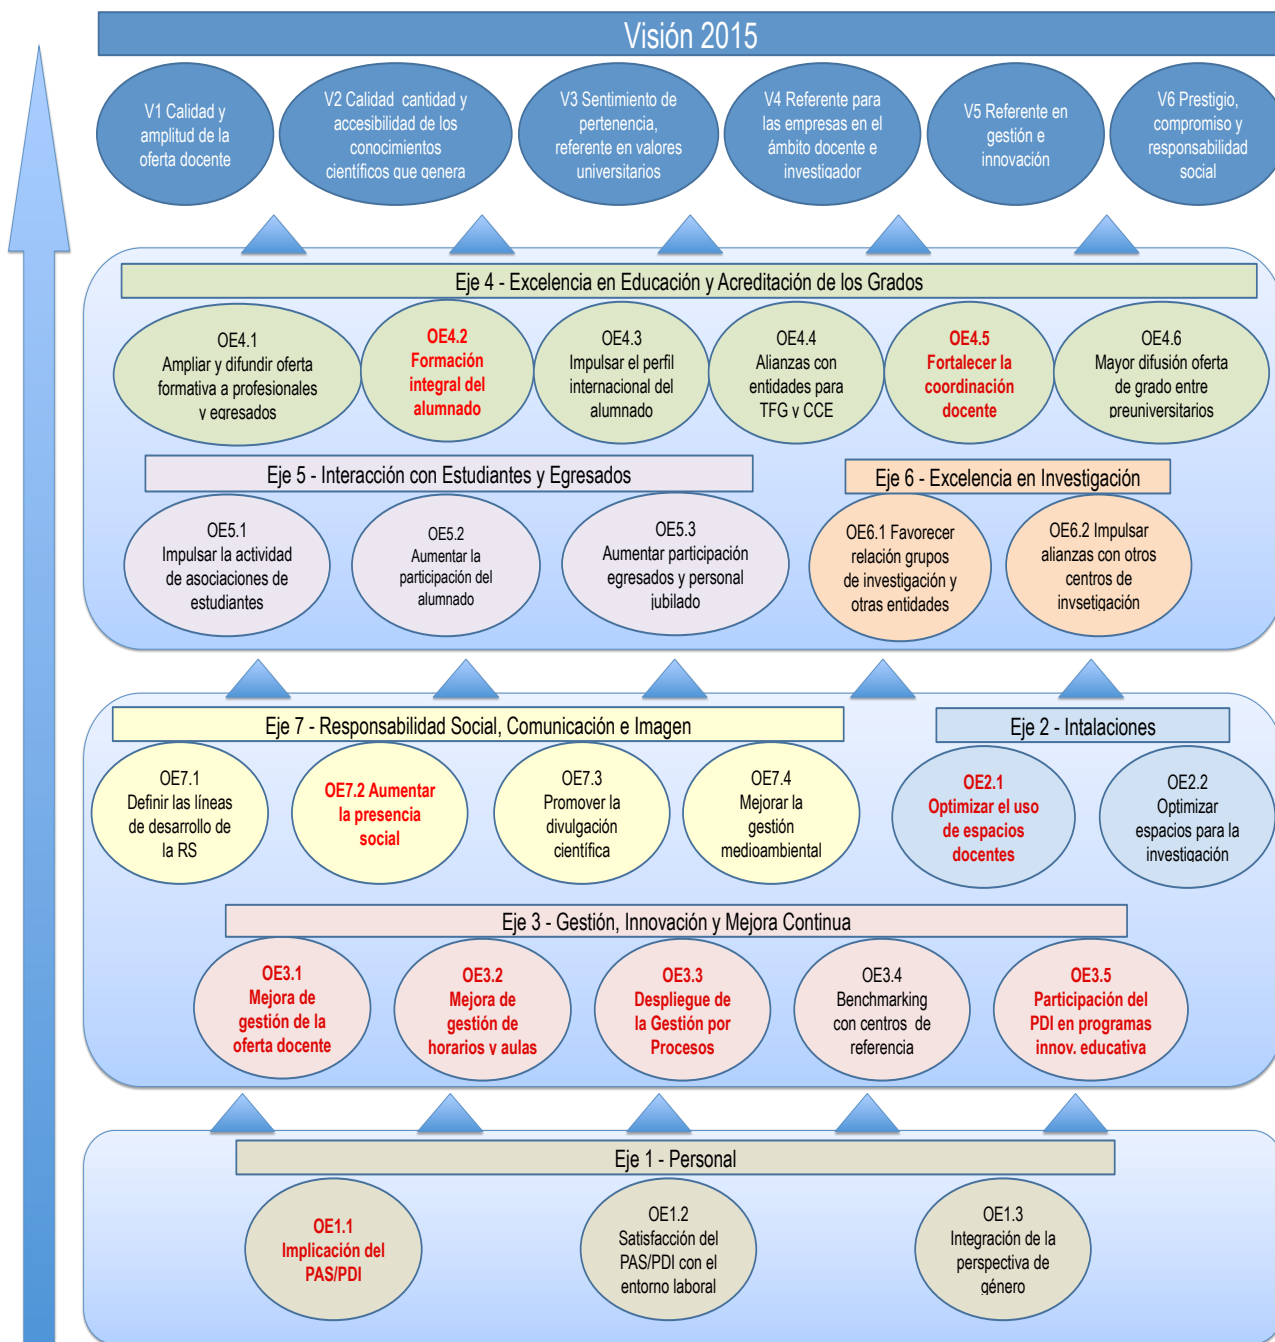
Visión 2015

V1 Calidad y amplitud de la oferta docente

V2 Calidad cantidad y accesibilidad de los conocimientos científicos que genera

V3 Sentimiento de pertenencia, referente en valores universitarios

V4 Referente para las empresas en el ámbito docente e investigador

V5 Referente en gestión e innovación

V6 Prestigio, compromiso y responsabilidad social

Eje 4 - Excelencia en Educación y Acreditación de los Grados

OE4.1 Ampliar y difundir oferta formativa a profesionales y egresados

OE4.2 Formación integral del alumnado

OE4.3 Impulsar el perfil internacional del alumnado

OE4.4 Alianzas con entidades para TFG y CCE

OE4.5 Fortalecer la coordinación docente

OE4.6 Mayor difusión oferta de grado entre preuniversitarios

Eje 5 - Interacción con Estudiantes y Egresados

Eje 6 - Excelencia en Investigación

OE5.1 Impulsar la actividad de asociaciones de estudiantes

OE5.2 Aumentar la participación del alumnado

OE5.3 Aumentar participación egresados y personal jubilado

OE6.1 Favorecer relación grupos de investigación y otras entidades

OE6.2 Impulsar alianzas con otros centros de invsetigación

Eje 7 - Responsabilidad Social, Comunicación e Imagen

Eje 2 - Intalaciones

OE7.1 Definir las líneas de desarrollo de la RS

OE7.2 Aumentar la presencia social

OE7.3 Promover la divulgación científica

OE7.4 Mejorar la gestión medioambiental

OE2.1 Optimizar el uso de espacios docentes

OE2.2 Optimizar espacios para la investigación

Eje 3 - Gestión, Innovación y Mejora Continua

OE3.1 Mejora de gestión de la oferta docente

OE3.2 Mejora de gestión de horarios y aulas

OE3.3 Despliegue de la Gestión por Procesos

OE3.4 Benchmarking con centros de referencia

OE3.5 Participación del PDI en programas innov. educativa

Eje 1 - Personal

OE1.1 Implicación del PAS/PDI

OE1.2 Satisfacción del PAS/PDI con el entorno laboral

OE1.3 Integración de la perspectiva de género